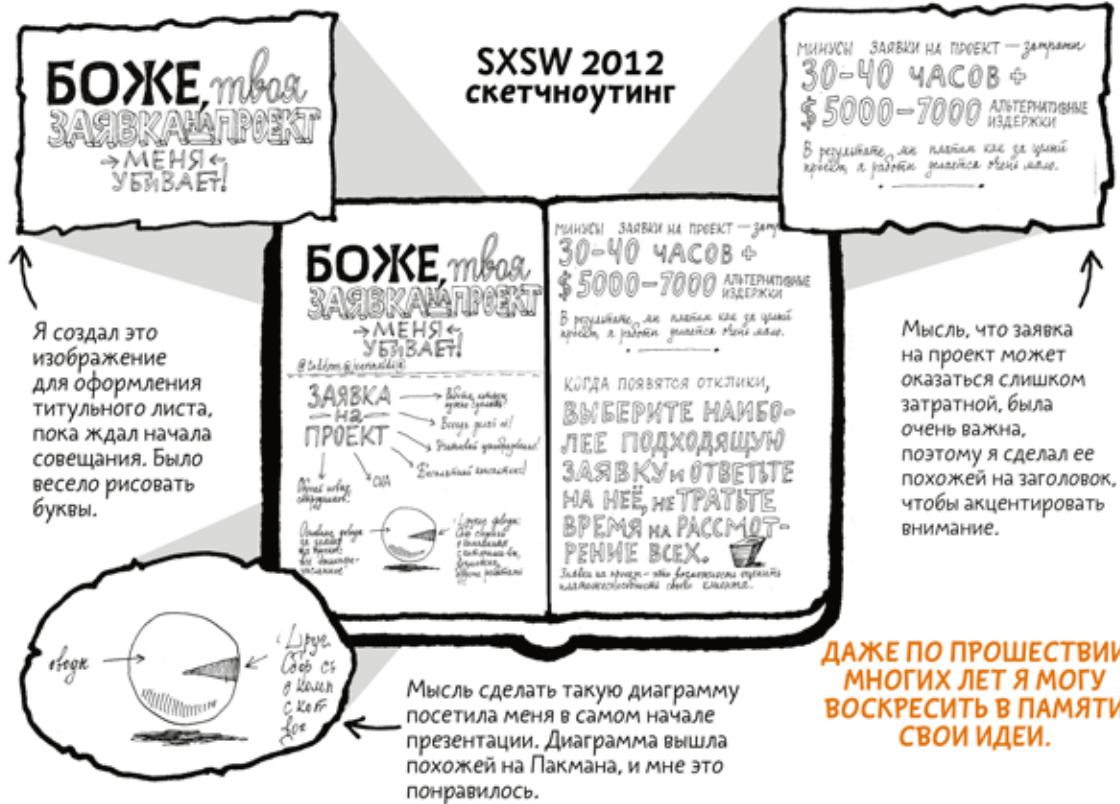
БОЖЕ, твоя ЗАЯВКА НА ПРОЕКТ → МЕНЯ ← УБИВАЕТ!

SXSW 2012
скетчноутинг

МИНУСЫ ЗАЯВКИ НА ПРОЕКТ — затраты
30–40 ЧАСОВ +
$ 5000–7000 АЛЬТЕРНАТИВНЫЕ ИЗДЕРЖКИ
В результате мы платим как за целый проект, а работы делается очень мало.

Я создал это изображение для оформления титульного листа, пока ждал начала совещания. Было весело рисовать буквы.

БОЖЕ, твоя ЗАЯВКА НА ПРОЕКТ → МЕНЯ ← УБИВАЕТ!
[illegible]

ЗАЯВКА НА ПРОЕКТ
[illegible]
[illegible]
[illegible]
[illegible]
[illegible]
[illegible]
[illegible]
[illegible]

МИНУСЫ ЗАЯВКИ НА ПРОЕКТ — затр
30–40 ЧАСОВ +
$ 5000–7000 АЛЬТЕРНАТИВНЫЕ ИЗДЕРЖКИ
В результате мы платим как за целый проект, а работы делается очень мало.

КОГДА ПОЯВЯТСЯ ОТКЛИКИ,
ВЫБЕРИТЕ НАИБОЛЕЕ ПОДХОДЯЩУЮ ЗАЯВКУ И ОТВЕТЬТЕ НА НЕЁ, НЕ ТРАТЬТЕ ВРЕМЯ НА РАССМОТРЕНИЕ ВСЕХ.
Заявки на проект — это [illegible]

Мысль, что заявка на проект может оказаться слишком затратной, была очень важна, поэтому я сделал ее похожей на заголовок, чтобы акцентировать внимание.

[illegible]
Друг
Свобод
о
Комп
с кол
Дое

Мысль сделать такую диаграмму посетила меня в самом начале презентации. Диаграмма вышла похожей на Пакмана, и мне это понравилось.

ДАЖЕ ПО ПРОШЕСТВИИ МНОГИХ ЛЕТ Я МОГУ ВОСКРЕСИТЬ В ПАМЯТИ СВОИ ИДЕИ.